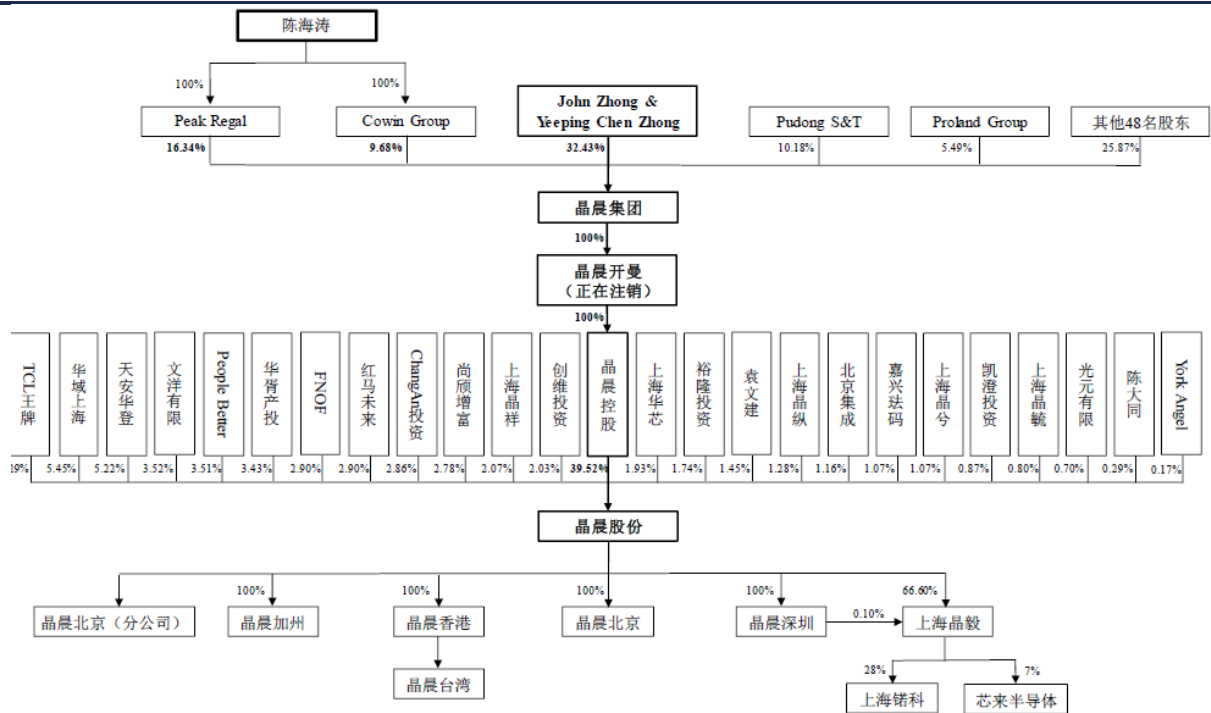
陈海涛

100%
Peak Regal
16.34%

100%
Cowin Group
9.68%

John Zhong & Yeeping Chen Zhong
32.43%

Pudong S&T
10.18%

Proland Group
5.49%

其他48名股东
25.87%

晶晨集团
100%
晶晨开曼
（正在注销）
100%

| TCL王牌 | 华域上海 | 天安华登 | 文洋有限 | People Better | 华胥产投 | FNOF | 红马未来 | ChangAn投资 | 尚颀增富 | 上海晶祥 | 创维投资 | 晶晨控股 | 上海华芯 | 裕隆投资 | 袁文建 | 上海晶纵 | 北京集成 | 嘉兴珐码 | 上海晶兮 | 凯澄投资 | 上海晶毓 | 光元有限 | 陈大同 | York Angel |
|---|---|---|---|---|---|---|---|---|---|---|---|---|---|---|---|---|---|---|---|---|---|---|---|---|
| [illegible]9% | 5.45% | 5.22% | 3.52% | 3.51% | 3.43% | 2.90% | 2.90% | 2.86% | 2.78% | 2.07% | 2.03% | 39.52% | 1.93% | 1.74% | 1.45% | 1.28% | 1.16% | 1.07% | 1.07% | 0.87% | 0.80% | 0.70% | 0.29% | 0.17% |

晶晨股份

晶晨北京（分公司）
100%
晶晨加州
100%
晶晨香港
晶晨台湾
100%
晶晨北京
100%
晶晨深圳
0.10%
66.60%
上海晶毅
28%
上海锴科
7%
芯来半导体